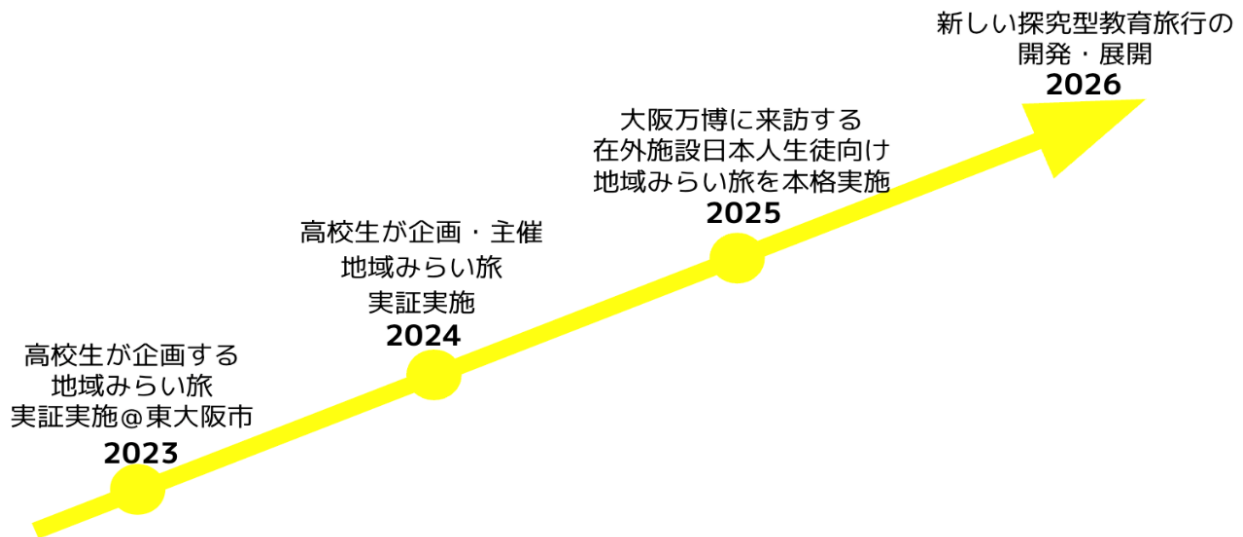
新しい探究型教育旅行の開発・展開
2026

大阪万博に来訪する
在外施設日本人生徒向け
地域みらい旅を本格実施
2025

高校生が企画・主催
地域みらい旅
実証実施
2024

高校生が企画する
地域みらい旅
実証実施@東大阪市
2023